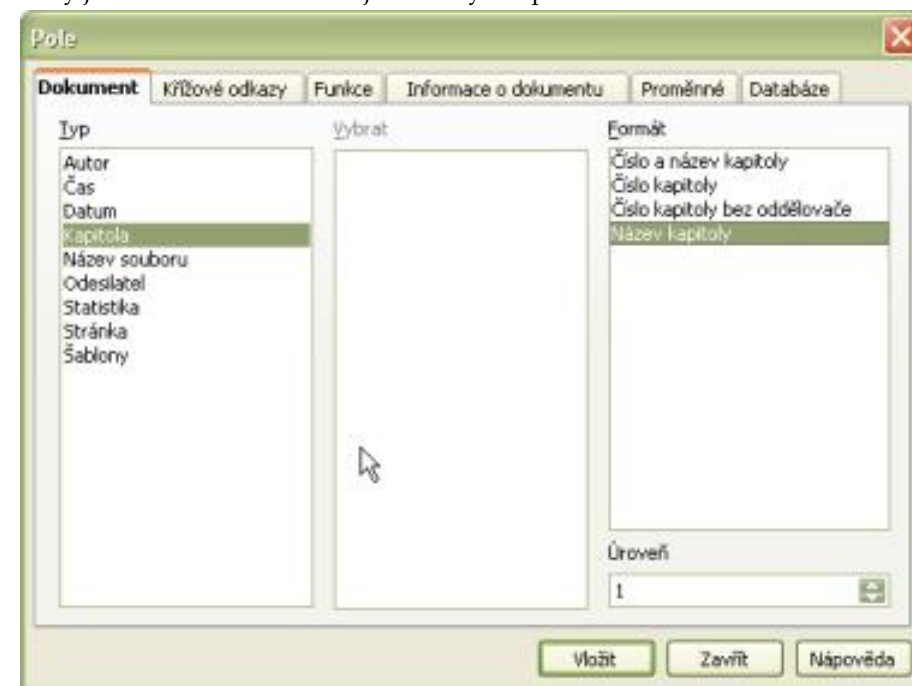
Pole

Dokument | Křížové odkazy | Funkce | Informace o dokumentu | Proměnné | Databáze

Typ
Autor
Čas
Datum
Kapitola
Název souboru
Odesílatel
Statistika
Stránka
Šablony

Vybrat

Formát
Číslo a název kapitoly
Číslo kapitoly
Číslo kapitoly bez oddělovače
Název kapitoly

Úroveň
1

Vložit
Zavřít
Nápověda